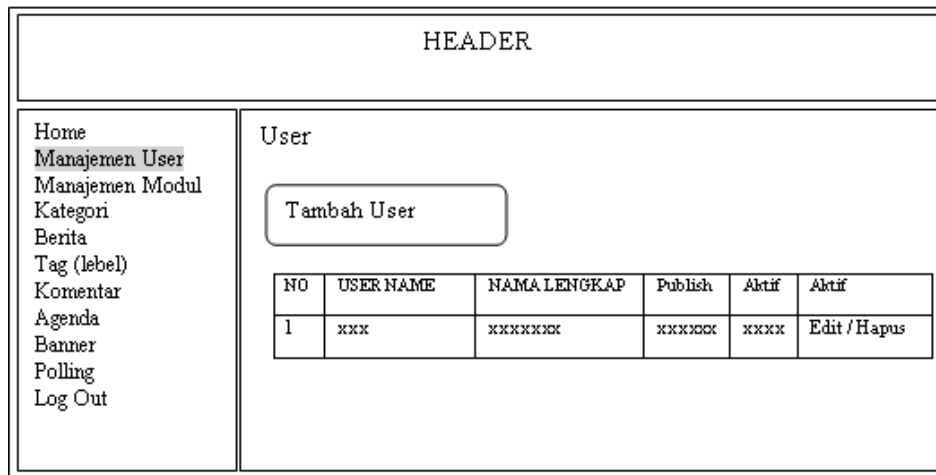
HEADER

Home
Manajemen User
Manajemen Modul
Kategori
Berita
Tag (lebel)
Komentar
Agenda
Banner
Polling
Log Out

User

Tambah User

| NO | USER NAME | NAMA LENGKAP | Publish | Aktif | Aktif |
|---|---|---|---|---|---|
| 1 | xxx | xxxxxxx | xxxxxx | xxxx | Edit / Hapus |